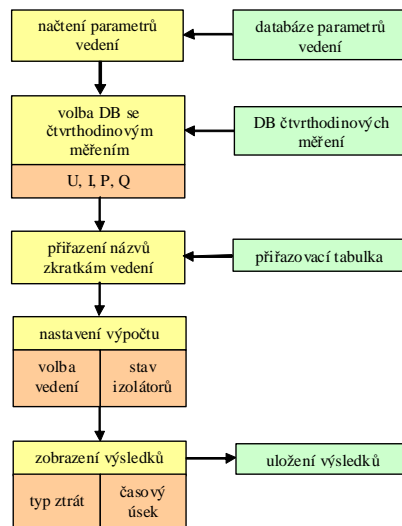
načtení parametrů vedení

databáze parametrů vedení

volba DB se čtvrthodinovým měřením

U, I, P, Q

DB čtvrthodinových měření

přiřazení názvů zkratkám vedení

přiřazovací tabulka

nastavení výpočtu

volba vedení

stav izolátorů

zobrazení výsledků

typ ztrát

časový úsek

uložení výsledků